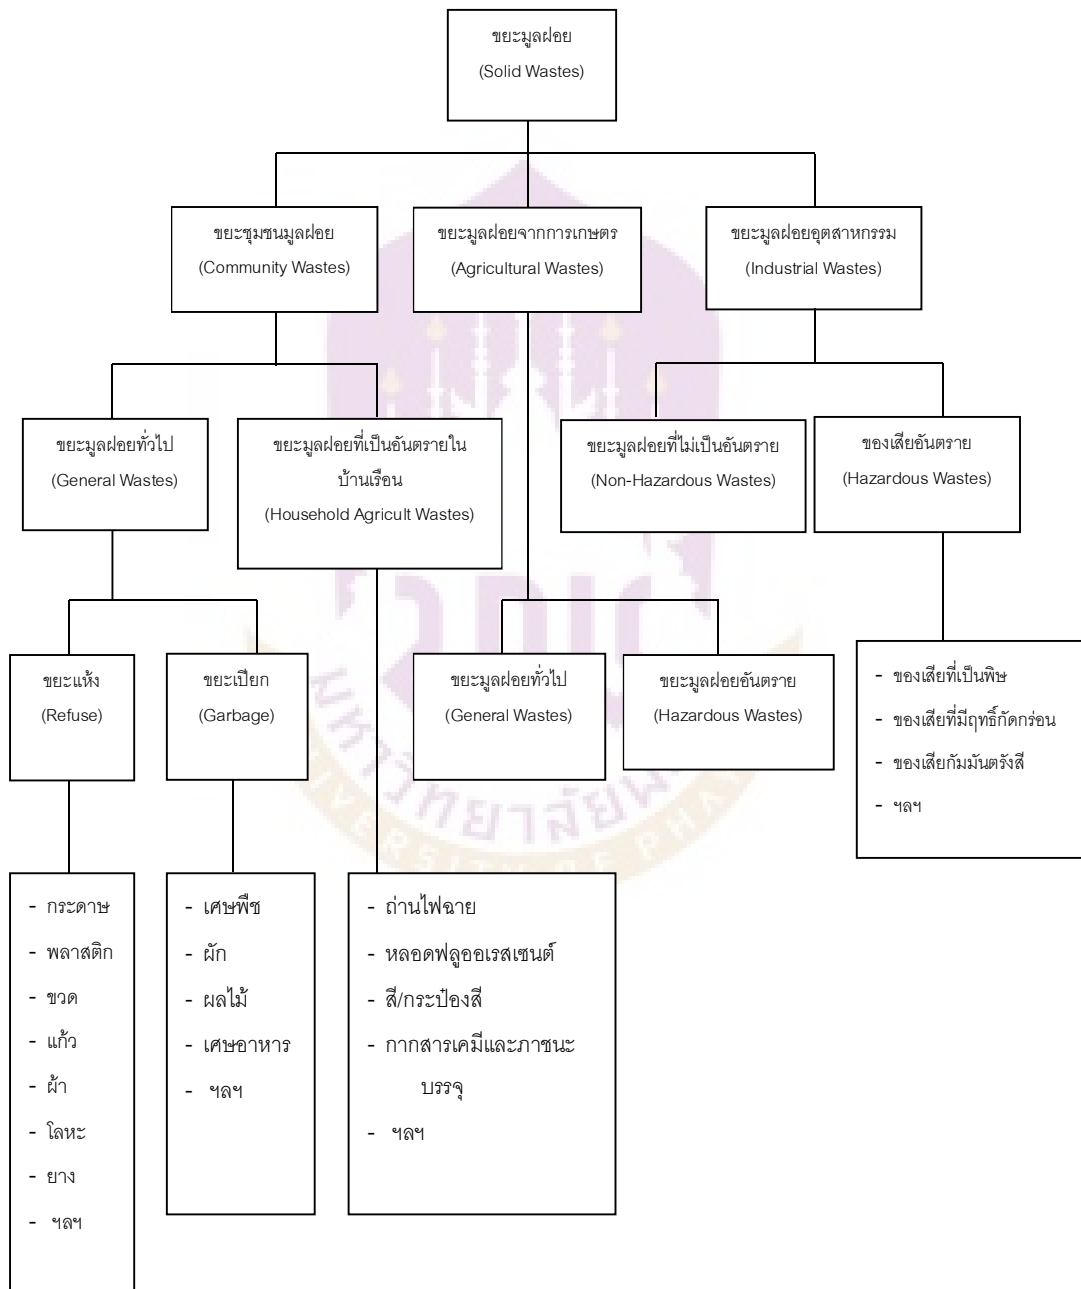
ขยะมูลฝอย
(Solid Wastes)

ขยะชุมชนมูลฝอย
(Community Wastes)

ขยะมูลฝอยจากการเกษตร
(Agricultural Wastes)

ขยะมูลฝอยอุตสาหกรรม
(Industrial Wastes)

ขยะมูลฝอยทั่วไป
(General Wastes)

ขยะมูลฝอยที่เป็นอันตรายในบ้านเรือน
(Household Agricult Wastes)

ขยะมูลฝอยที่ไม่เป็นอันตราย
(Non-Hazardous Wastes)

ของเสียอันตราย
(Hazardous Wastes)

ขยะแห้ง
(Refuse)

ขยะเปียก
(Garbage)

ขยะมูลฝอยทั่วไป
(General Wastes)

ขยะมูลฝอยอันตราย
(Hazardous Wastes)

- ของเสียที่เป็นพิษ
- ของเสียที่มีฤทธิ์กัดกร่อน
- ของเสียกัมมันตรังสี
- ฯลฯ

- กระดาษ
- พลาสติก
- ขวด
- แก้ว
- ผ้า
- โลหะ
- ยาง
- ฯลฯ

- เศษพืช
- ผัก
- ผลไม้
- เศษอาหาร
- ฯลฯ

- ถ่านไฟฉาย
- หลอดฟลูออเรสเซนต์
- สี/กระป๋องสี
- กากสารเคมีและภาชนะบรรจุ
- ฯลฯ